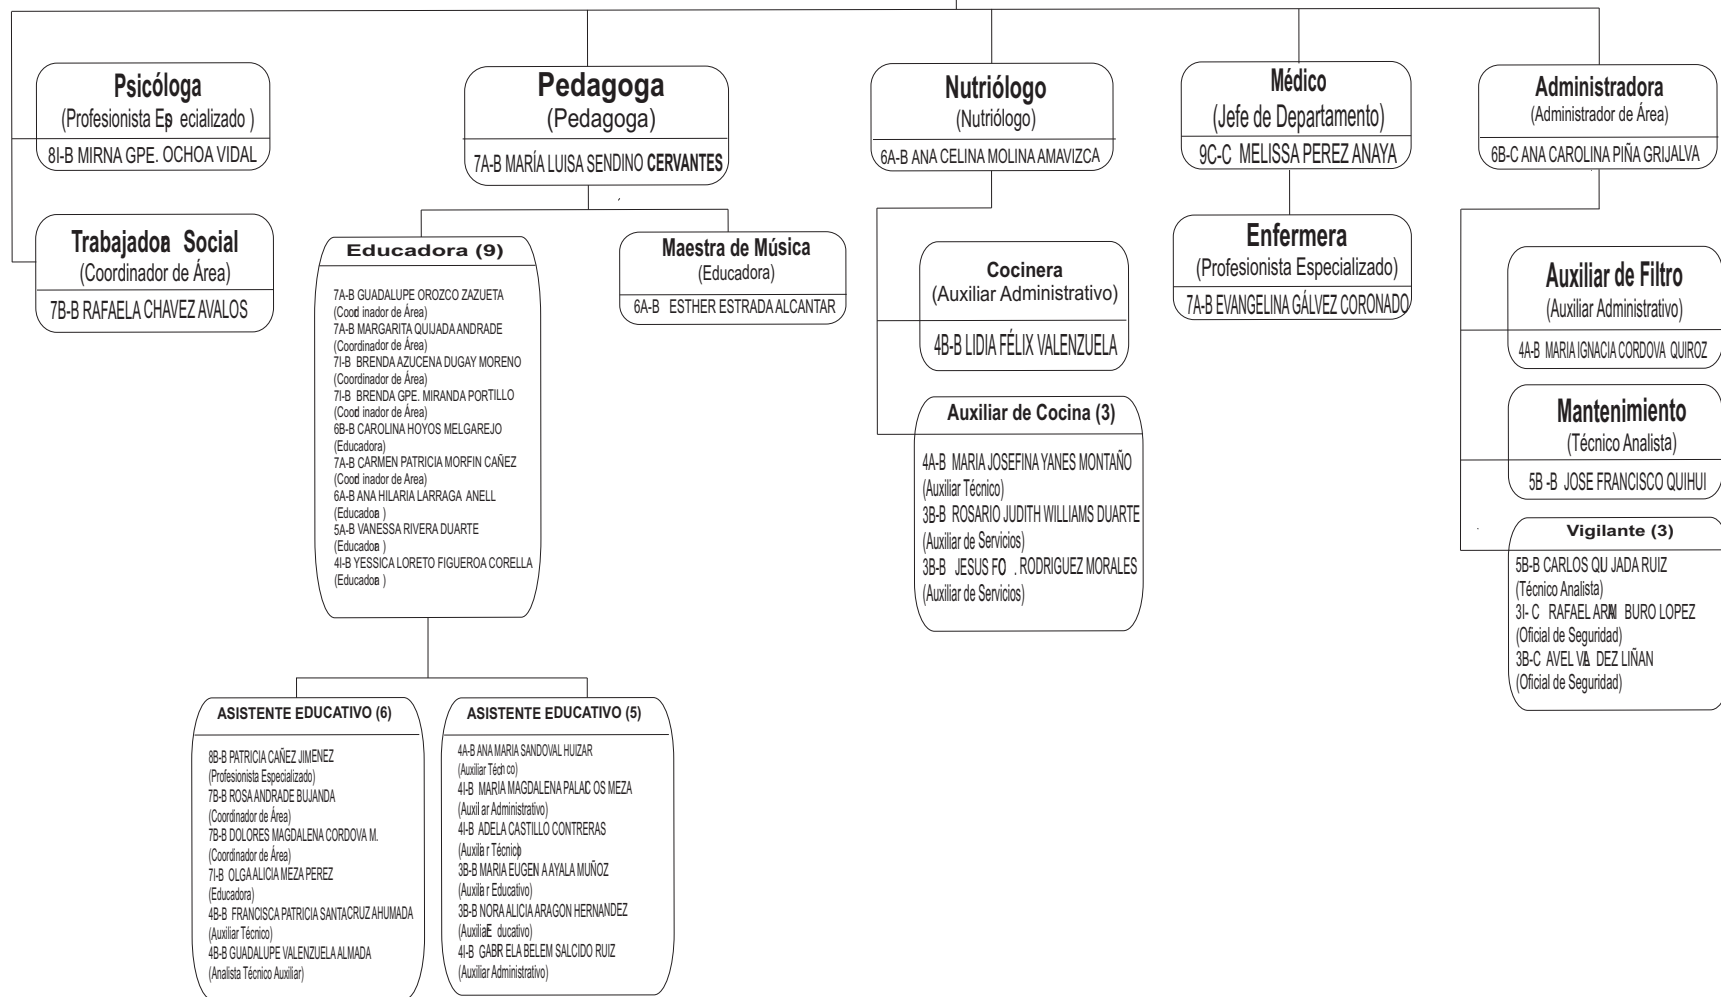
Psicóloga
(Profesionista Ep ecializado )
8I-B MIRNA GPE. OCHOA VIDAL

Trabajadoa Social
(Coordinador de Área)
7B-B RAFAELA CHAVEZ AVALOS

Pedagoga
(Pedagoga)
7A-B MARÍA LUISA SENDINO CERVANTES

Educadora (9)
7A-B GUADALUPE OROZCO ZAZUETA
(Cood inador de Área)
7A-B MARGARITA QUIJADA ANDRADE
(Coordinador de Área)
7I-B BRENDA AZUCENA DUGAY MORENO
(Coordinador de Área)
7I-B BRENDA GPE. MIRANDA PORTILLO
(Cood inador de Área)
6B-B CAROLINA HOYOS MELGAREJO
(Educadora)
7A-B CARMEN PATRICIA MORFIN CAÑEZ
(Cood inador de Área)
6A-B ANA HILARIA LARRAGA ANELL
(Educadoa )
5A-B VANESSA RIVERA DUARTE
(Educadoa )
4I-B YESSICA LORETO FIGUEROA CORELLA
(Educadoa )

Maestra de Música
(Educadora)
6A-B ESTHER ESTRADA ALCANTAR

ASISTENTE EDUCATIVO (6)
8B-B PATRICIA CAÑEZ JIMENEZ
(Profesionista Especializado)
7B-B ROSA ANDRADE BUJANDA
(Coordinador de Área)
7B-B DOLORES MAGDALENA CORDOVA M.
(Coordinador de Área)
7I-B OLGA ALICIA MEZA PEREZ
(Educadora)
4B-B FRANCISCA PATRICIA SANTACRUZ AHUMADA
(Auxiliar Técnico)
4B-B GUADALUPE VALENZUELA ALMADA
(Analista Técnico Auxiliar)

ASISTENTE EDUCATIVO (5)
4A-B ANA MARIA SANDOVAL HUIZAR
(Auxiliar Téch co)
4I-B MARIA MAGDALENA PALAC OS MEZA
(Auxil ar Administrativo)
4I-B ADELA CASTILLO CONTRERAS
(Auxila r Técnicp
3B-B MARIA EUGEN A AYALA MUÑOZ
(Auxila r Educativo)
3B-B NORA ALICIA ARAGON HERNANDEZ
(AuxiliaE ducativo)
4I-B GABR ELA BELEM SALCIDO RUIZ
(Auxiliar Administrativo)

Nutriólogo
(Nutriólogo)
6A-B ANA CELINA MOLINA AMAVIZCA

Cocinera
(Auxiliar Administrativo)
4B-B LIDIA FÉLIX VALENZUELA

Auxiliar de Cocina (3)
4A-B MARIA JOSEFINA YANES MONTAÑO
(Auxiliar Técnico)
3B-B ROSARIO JUDITH WILLIAMS DUARTE
(Auxiliar de Servicios)
3B-B JESUS FO . RODRIGUEZ MORALES
(Auxiliar de Servicios)

Médico
(Jefe de Departamento)
9C-C MELISSA PEREZ ANAYA

Enfermera
(Profesionista Especializado)
7A-B EVANGELINA GÁLVEZ CORONADO

Administradora
(Administrador de Área)
6B-C ANA CAROLINA PIÑA GRIJALVA

Auxiliar de Filtro
(Auxiliar Administrativo)
4A-B MARIA IGNACIA CORDOVA QUIROZ

Mantenimiento
(Técnico Analista)
5B -B JOSE FRANCISCO QUIHUI

Vigilante (3)
5B-B CARLOS QU JADA RUIZ
(Técnico Analista)
3I- C RAFAEL ARM BURO LOPEZ
(Oficial de Seguridad)
3B-C AVEL VA DEZ LIÑAN
(Oficial de Seguridad)